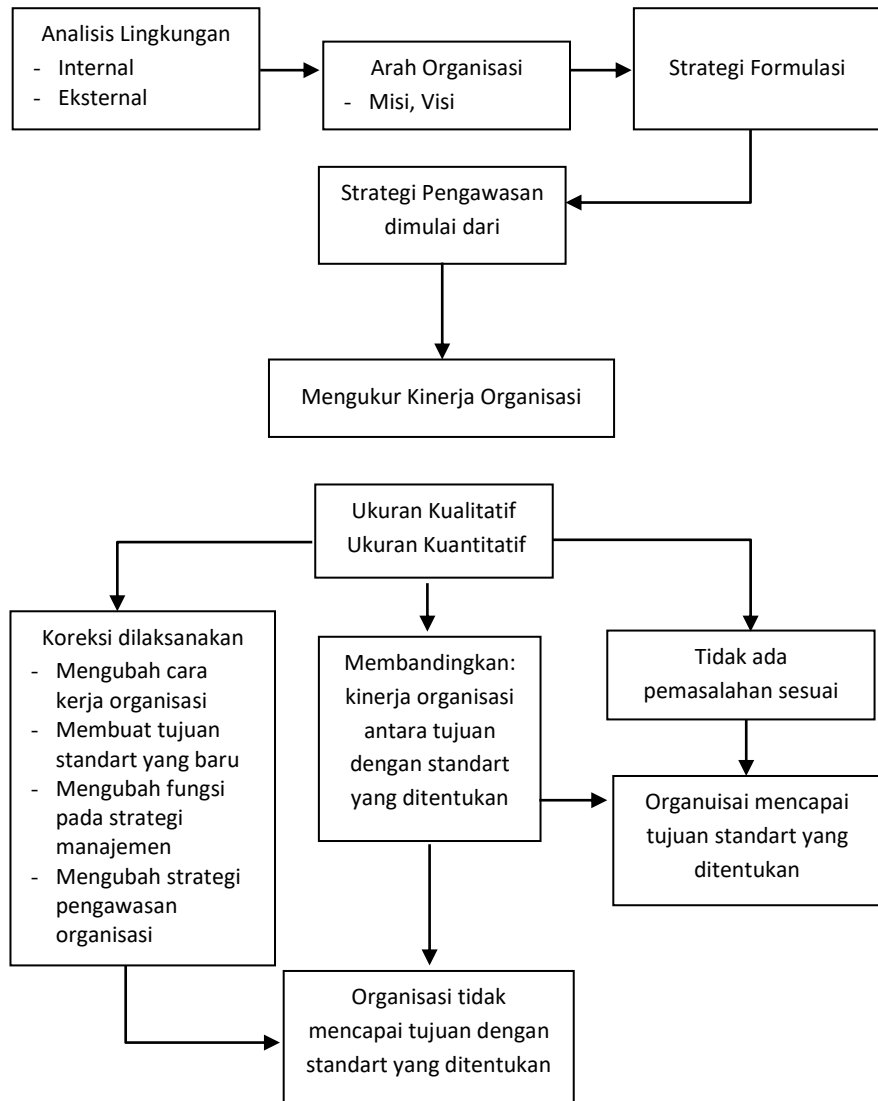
Analisis Lingkungan
- Internal
- Eksternal

Arah Organisasi
- Misi, Visi

Strategi Formulasi

Strategi Pengawasan dimulai dari

Mengukur Kinerja Organisasi

Ukuran Kualitatif
Ukuran Kuantitatif

Koreksi dilaksanakan
- Mengubah cara kerja organisasi
- Membuat tujuan standart yang baru
- Mengubah fungsi pada strategi manajemen
- Mengubah strategi pengawasan organisasi

Membandingkan: kinerja organisasi antara tujuan dengan standart yang ditentukan

Tidak ada pemasalahan sesuai

Organuisai mencapai tujuan standart yang ditentukan

Organisasi tidak mencapai tujuan dengan standart yang ditentukan